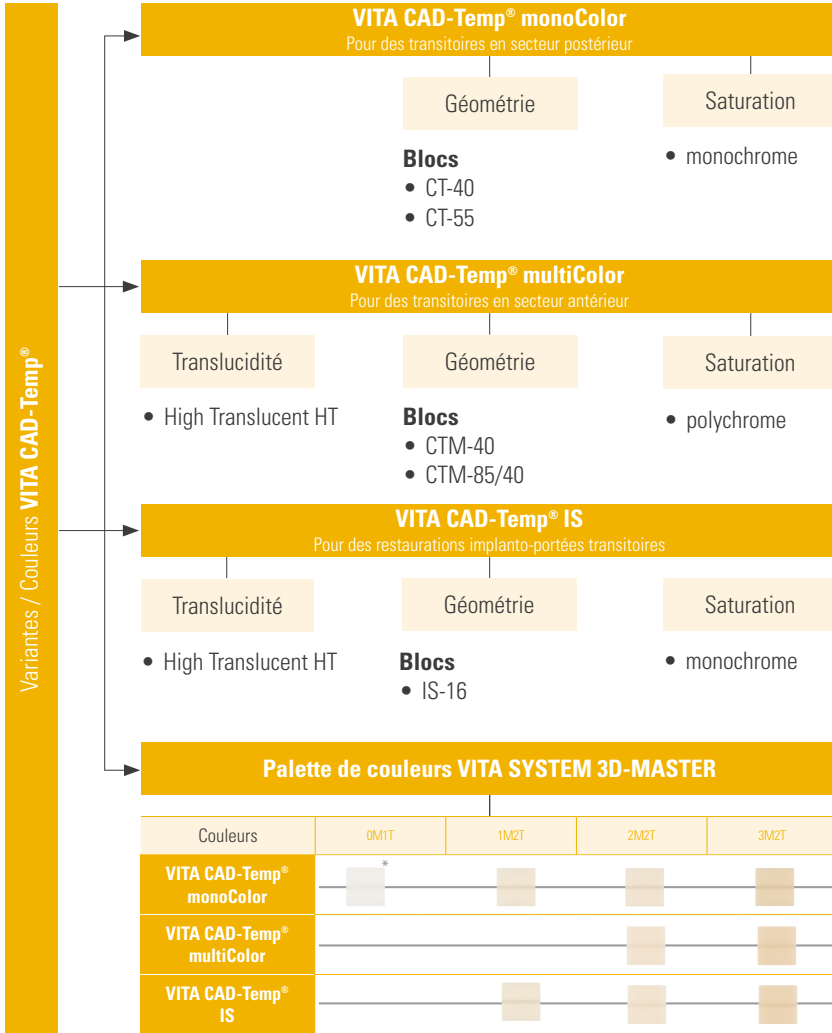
Variantes / Couleurs VITA CAD-Temp®

VITA CAD-Temp® monoColor
Pour des transitoires en secteur postérieur

Géométrie

Saturation

Blocs
• CT-40
• CT-55

• monochrome

VITA CAD-Temp® multiColor
Pour des transitoires en secteur antérieur

Translucidité

Géométrie

Saturation

• High Translucent HT

Blocs
• CTM-40
• CTM-85/40

• polychrome

VITA CAD-Temp® IS
Pour des restaurations implanto-portées transitoires

Translucidité

Géométrie

Saturation

• High Translucent HT

Blocs
• IS-16

• monochrome

Palette de couleurs VITA SYSTEM 3D-MASTER

| Couleurs | 0M1T | 1M2T | 2M2T | 3M2T |
|---|---|---|---|---|
| VITA CAD-Temp® monoColor | * | | | |
| VITA CAD-Temp® multiColor | | | | |
| VITA CAD-Temp® IS | | | | |